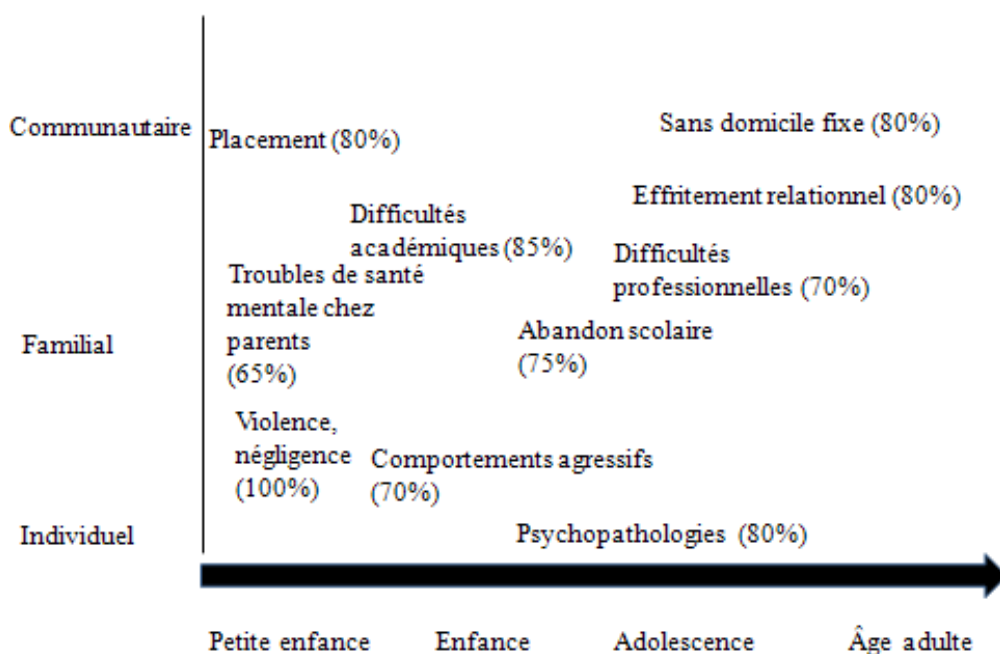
Communautaire

Familial

Individuel

Placement (80%)

Sans domicile fixe (80%)

Effritement relationnel (80%)

Difficultés académiques (85%)

Difficultés professionnelles (70%)

Troubles de santé mentale chez parents (65%)

Abandon scolaire (75%)

Violence, négligence (100%)

Comportements agressifs (70%)

Psychopathologies (80%)

Petite enfance

Enfance

Adolescence

Âge adulte